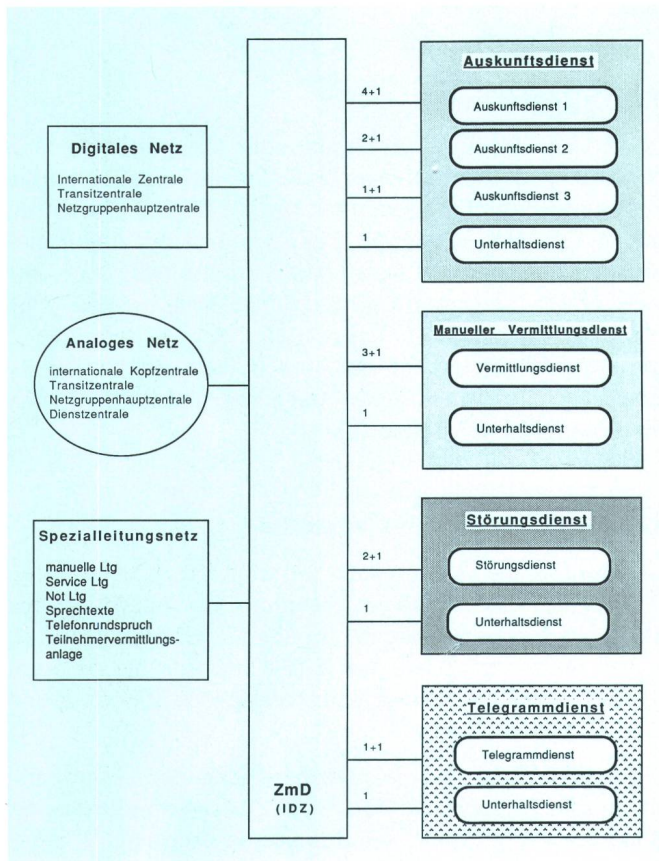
Digitales Netz

Internationale Zentrale
Transitzentrale
Netzgruppenhauptzentrale

Analoges Netz

internationale Kopfzentrale
Transitzentrale
Netzgruppenhauptzentrale
Dienstzentrale

Spezialleitungsnetz

manuelle Ltg
Service Ltg
Not Ltg
Sprechtexte
Telefonrundspruch
Teilnehmervermittlungsanlage

ZmD
(IDZ)

4+1
2+1
1+1
1

Auskunftsdienst

Auskunftsdienst 1
Auskunftsdienst 2
Auskunftsdienst 3
Unterhaltsdienst

3+1
1

Manueller Vermittlungsdienst

Vermittlungsdienst
Unterhaltsdienst

2+1
1

Störungsdienst

Störungsdienst
Unterhaltsdienst

1+1
1

Telegrammdienst

Telegrammdienst
Unterhaltsdienst